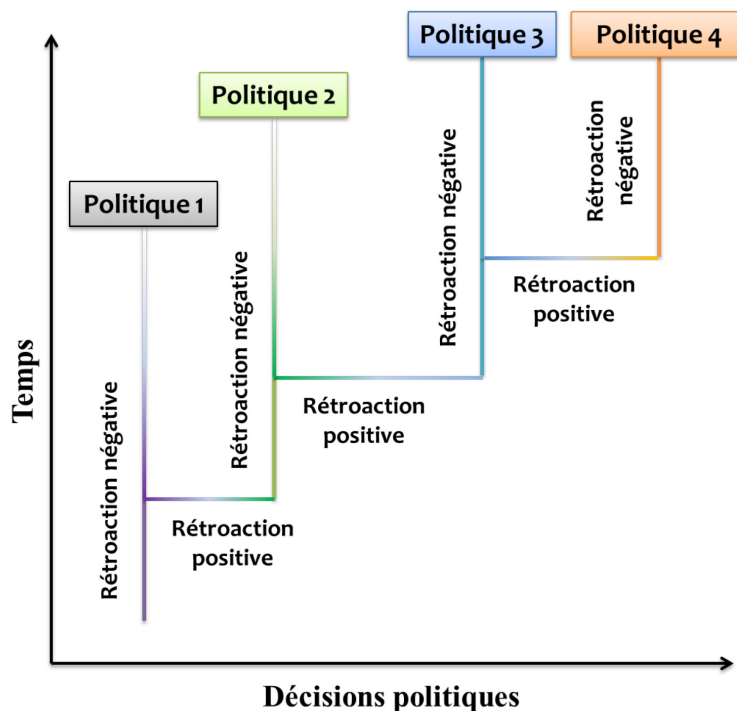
Politique 3

Politique 4

Politique 2

Politique 1

Rétroaction négative

Rétroaction négative

Rétroaction négative

Rétroaction négative

Rétroaction positive

Rétroaction positive

Rétroaction positive

Temps

Décisions politiques